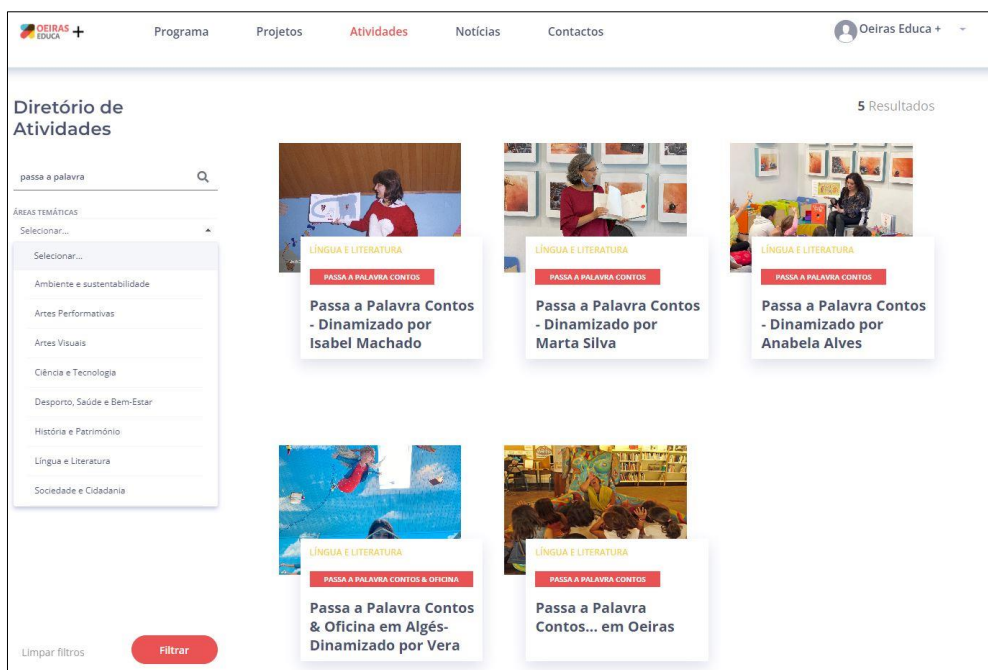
OEIRAS EDUCA +

Programa Projetos Atividades Notícias Contactos

Oeiras Educa +

Diretório de Atividades

5 Resultados

passa a palavra

ÁREAS TEMÁTICAS

Selecionar...

Selecionar...

Ambiente e sustentabilidade

Artes Performativas

Artes Visuais

Ciência e Tecnologia

Desporto, Saúde e Bem-Estar

História e Património

Língua e Literatura

Sociedade e Cidadania

Limpar filtros

Filtrar

LÍNGUA E LITERATURA

PASSA A PALAVRA CONTOS

Passa a Palavra Contos - Dinamizado por Isabel Machado

LÍNGUA E LITERATURA

PASSA A PALAVRA CONTOS

Passa a Palavra Contos - Dinamizado por Marta Silva

LÍNGUA E LITERATURA

PASSA A PALAVRA CONTOS

Passa a Palavra Contos - Dinamizado por Anabela Alves

LÍNGUA E LITERATURA

PASSA A PALAVRA CONTOS & OFICINA

Passa a Palavra Contos & Oficina em Algés-Dinamizado por Vera

LÍNGUA E LITERATURA

PASSA A PALAVRA CONTOS

Passa a Palavra Contos... em Oeiras